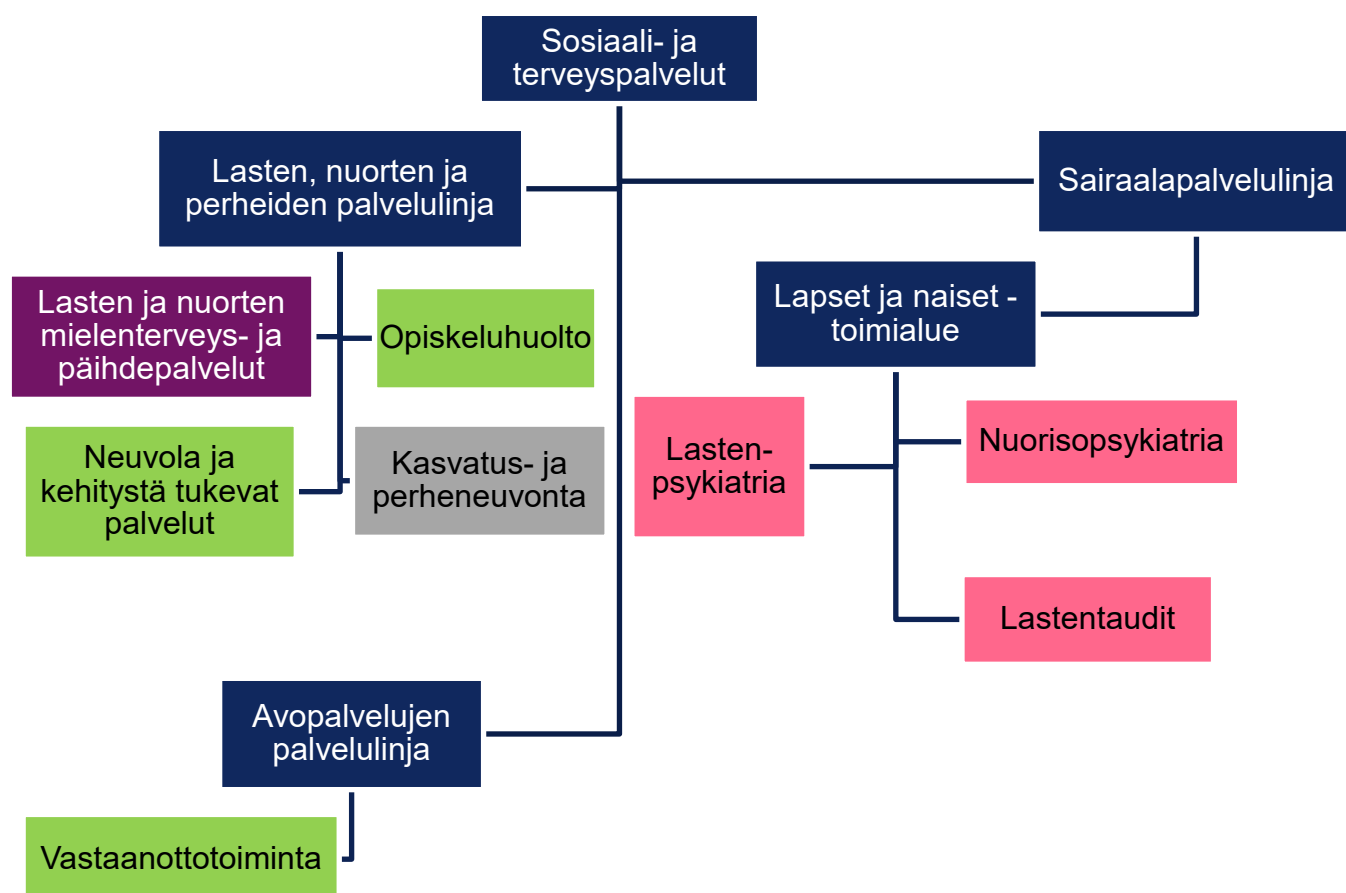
Sosiaali- ja terveyspalvelut

Lasten, nuorten ja perheiden palvelulinja

Sairaalapalvelulinja

Lasten ja nuorten mielenterveys- ja päihdepalvelut

Opiskeluhuolto

Lapset ja naiset -toimialue

Neuvola ja kehitystä tukevat palvelut

Kasvatus- ja perheneuvonta

Lasten-psykiatria

Nuorisopsykiatria

Lastentaudit

Avopalvelujen palvelulinja

Vastaanottotoiminta